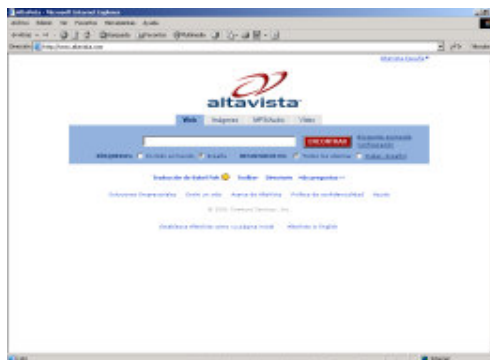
AltaVista - Microsoft Internet Explorer

Archivo Edición Ver Favoritos Herramientas Ayuda

Atrás Búsqueda Favoritos Multimedia

Dirección http://www.altavista.com Ir Vínculos

AltaVista España

altavista

Web Imágenes MP3/Audio Vídeo

ENCONTRAR

Búsqueda avanzada

Configuración

Idioma: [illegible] España

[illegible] Todos los idiomas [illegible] España

Traducción de Babel Fish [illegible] Directorio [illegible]

Soluciones Empresariales Envíe un sitio Acerca de AltaVista Política de confidencialidad Ayuda

© 2005 Overture Services, Inc.

Establezca AltaVista como su página inicial AltaVista in English

Internet